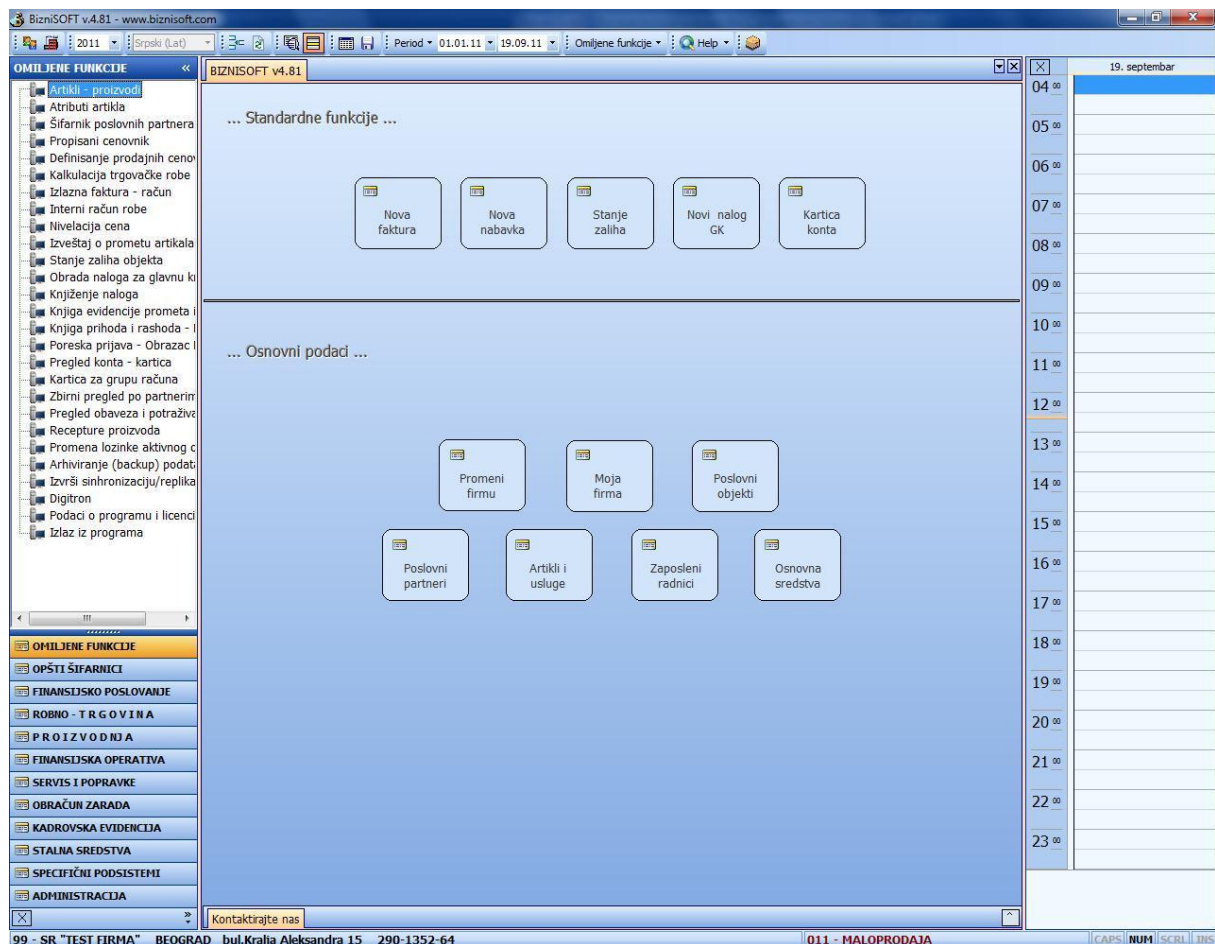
BizniSOFT v.4.81 - www.biznisoft.com

2011 | Srpski (Lat) | Period | 01.01.11 | 19.09.11 | Omiljene funkcije | Help

OMILJENE FUNKCIJE «

Artikli - proizvodi
Atributi artikla
Šifarnik poslovnih partnera
Propisani cenovnik
Definisanje prodajnih cenov
Kalkulacija trgovačke robe
Izlazna faktura - račun
Interni račun robe
Nivelacija cena
Izveštaj o prometu artikala
Stanje zaliha objekta
Obrada naloga za glavnu kı
Knjiženje naloga
Knjiga evidencije prometa i
Knjiga prihoda i rashoda - I
Poreska prijava - Obrazac I
Pregled konta - kartica
Kartica za grupu računa
Zbirni pregled po partnerim
Pregled obaveza i potraživa
Recepture proizvoda
Promena lozinke aktivnog c
Arhiviranje (backup) podata
Izvrši sinhronizaciju/replika
Digitron
Podaci o programu i licenci
Izlaz iz programa

OMILJENE FUNKCIJE
OPŠTI ŠIFARNICI
FINANSIJSKO POSLOVANJE
ROBNO - T R G O V I N A
P R O I Z V O D N J A
FINANSIJSKA OPERATIVA
SERVIS I POPRAVKE
OBRAČUN ZARADA
KADROVSKA EVIDENCIJA
STALNA SREDSTVA
SPECIFIČNI PODSISTEMI
ADMINISTRACIJA

BIZNISOFT v4.81

... Standardne funkcije ...

Nova faktura | Nova nabavka | Stanje zaliha | Novi nalog GK | Kartica konta

... Osnovni podaci ...

Promeni firmu | Moja firma | Poslovni objekti

Poslovni partneri | Artikli i usluge | Zaposleni radnici | Osnovna sredstva

Kontaktirajte nas

19. septembar

$04^{00}$ $05^{00}$ $06^{00}$ $07^{00}$ $08^{00}$ $09^{00}$ $10^{00}$ $11^{00}$ $12^{00}$ $13^{00}$ $14^{00}$ $15^{00}$ $16^{00}$ $17^{00}$ $18^{00}$ $19^{00}$ $20^{00}$ $21^{00}$ $22^{00}$ $23^{00}$

99 - SR "TEST FIRMA" BEOGRAD bul.Kralja Aleksandra 15 290-1352-64 | 011 - MALOPRODAJA | CAPS NUM SCRL INS